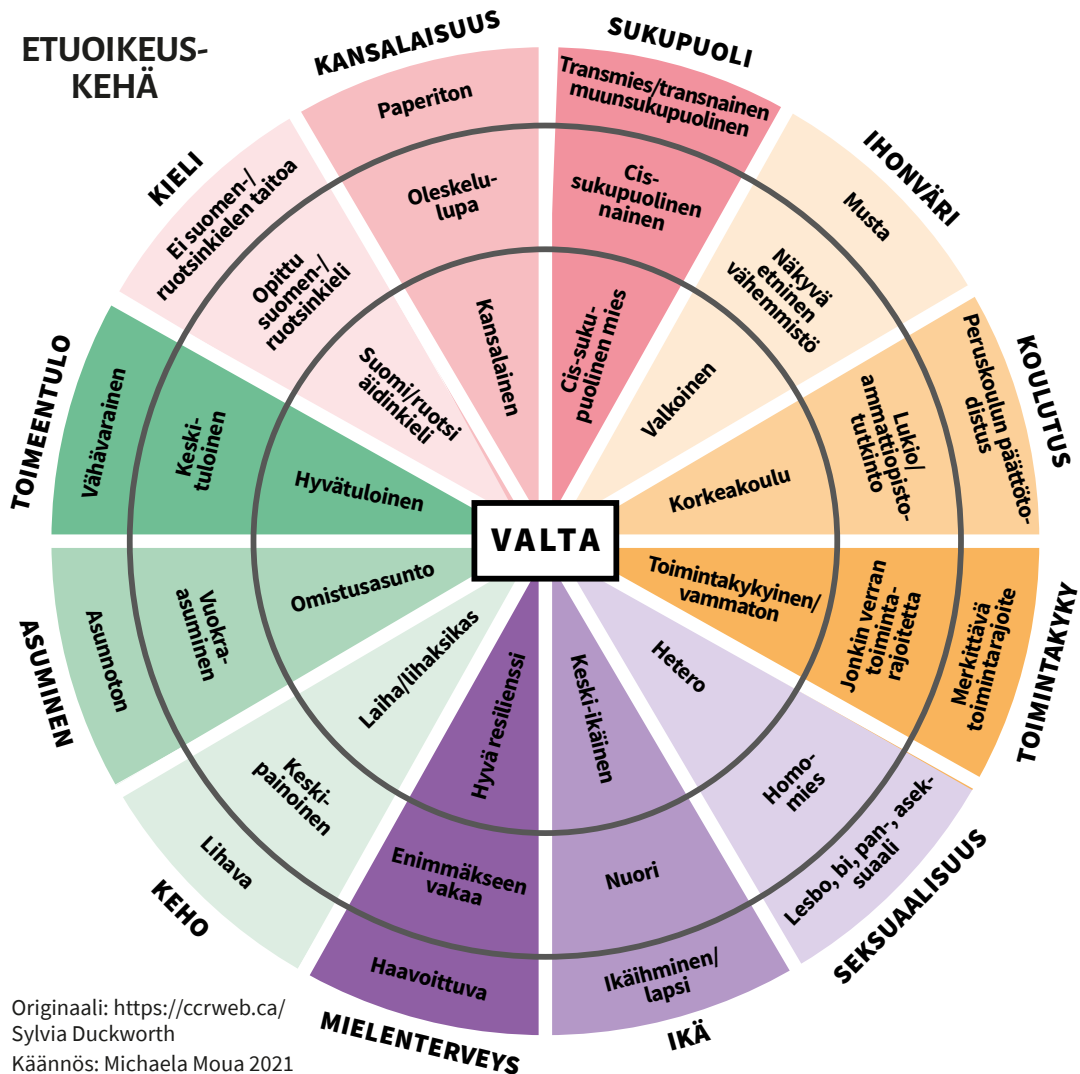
ETUOIKEUSKEHÄ

KANSALAISUUS
Paperiton
Oleskelulupa
Kansalainen

SUKUPUOLI
Transmies/transnainen muunsukupuolinen
Cissukupuolinen nainen
Cis-sukupuolinen mies

IHONVÄRI
Musta
Näkyvä etninen vähemmistö
Valkoinen

KOULUTUS
Peruskoulun päättötodistus
Lukio/ ammattiopistotutkinto
Korkeakoulu

TOIMINTAKYKY
Merkittävä toimintarajoite
Jonkin verran toimintarajoitetta
Toimintakykyinen/ vammaton

SEKSUAALISUUS
Lesbo, bi, pan-, aseksuaali
Homomies
Hetero

IKÄ
Ikäihminen/ lapsi
Nuori
Keski-ikäinen

MIELENTERVEYS
Haavoittuva
Enimmäkseen vakaa
Hyvä resilienssi

KEHO
Lihava
Keskipainoinen
Laiha/lihaksikas

ASUMINEN
Asunnoton
Vuokraasuminen
Omistusasunto

TOIMEENTULO
Vähävarainen
Keskituloinen
Hyvätuloinen

KIELI
Ei suomen-/ ruotsinkielen taitoa
Opittu suomen-/ ruotsinkieli
Suomi/ruotsi äidinkieli

VALTA

Originaali: https://ccrweb.ca/ Sylvia Duckworth
Käännös: Michaela Moua 2021